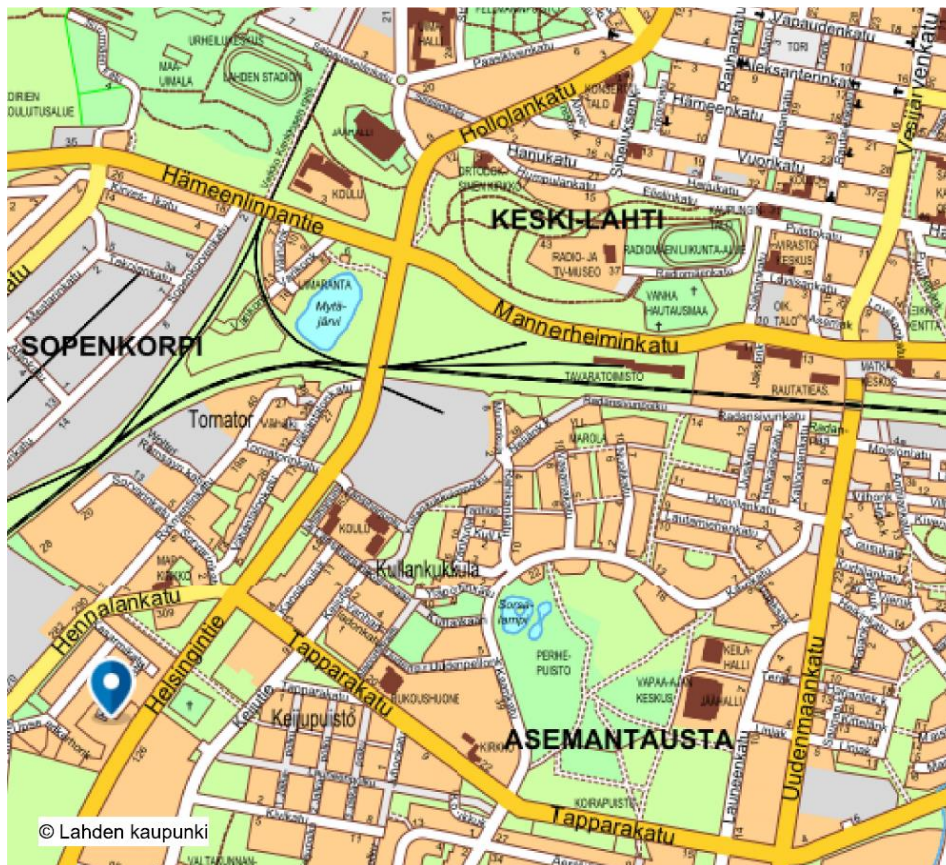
URHEILUKESKUS
MAA-UIMALA
LAHDEN STADION
DIRIEN
OULUTUSALUE
HALLI
TORI
Vapaudenkatu
Aleksanterinkatu
Hämeenkatu
Vuorikatu
Vesijärvenkatu
Hollolankatu
KONSERTTITALO
JÄÄHALLI
Hämeenlinnantie
KOULU
ORTODOKSINEN KIRKKO
Harjukatu
KESKI-LAHTI
RADIO- JA TV-MUSEO
RADIOMÄEN LIIKUNTA-ALUE
VIRASTOKESKUS
LINNARANTA
Mytäjärvi
VANHA HAUTAUSMAA
OIK. TALO
Mannerheiminkatu
SOPENKORPI
TAVARATOIMISTO
RAUTATIEAS.
MATKAKESKUS
Tornator
Radanvarsikatu
MAROLA
KOULU
Kullankukkula
MAA. KIRKKO
Hennalankatu
Sorsalampi
PERHEPUISTO
KEILAHALLI
VAPAA-AJAN KESKUS
JÄÄHALLI
Helsingintie
Tapparakatu
RUKOUSHUONE
Keijupuisto
ASEMANTAUSTA
Uudenmaankatu
KIRKKO
KOIRAPUISTO
Tapparakatu
© Lahden kaupunki